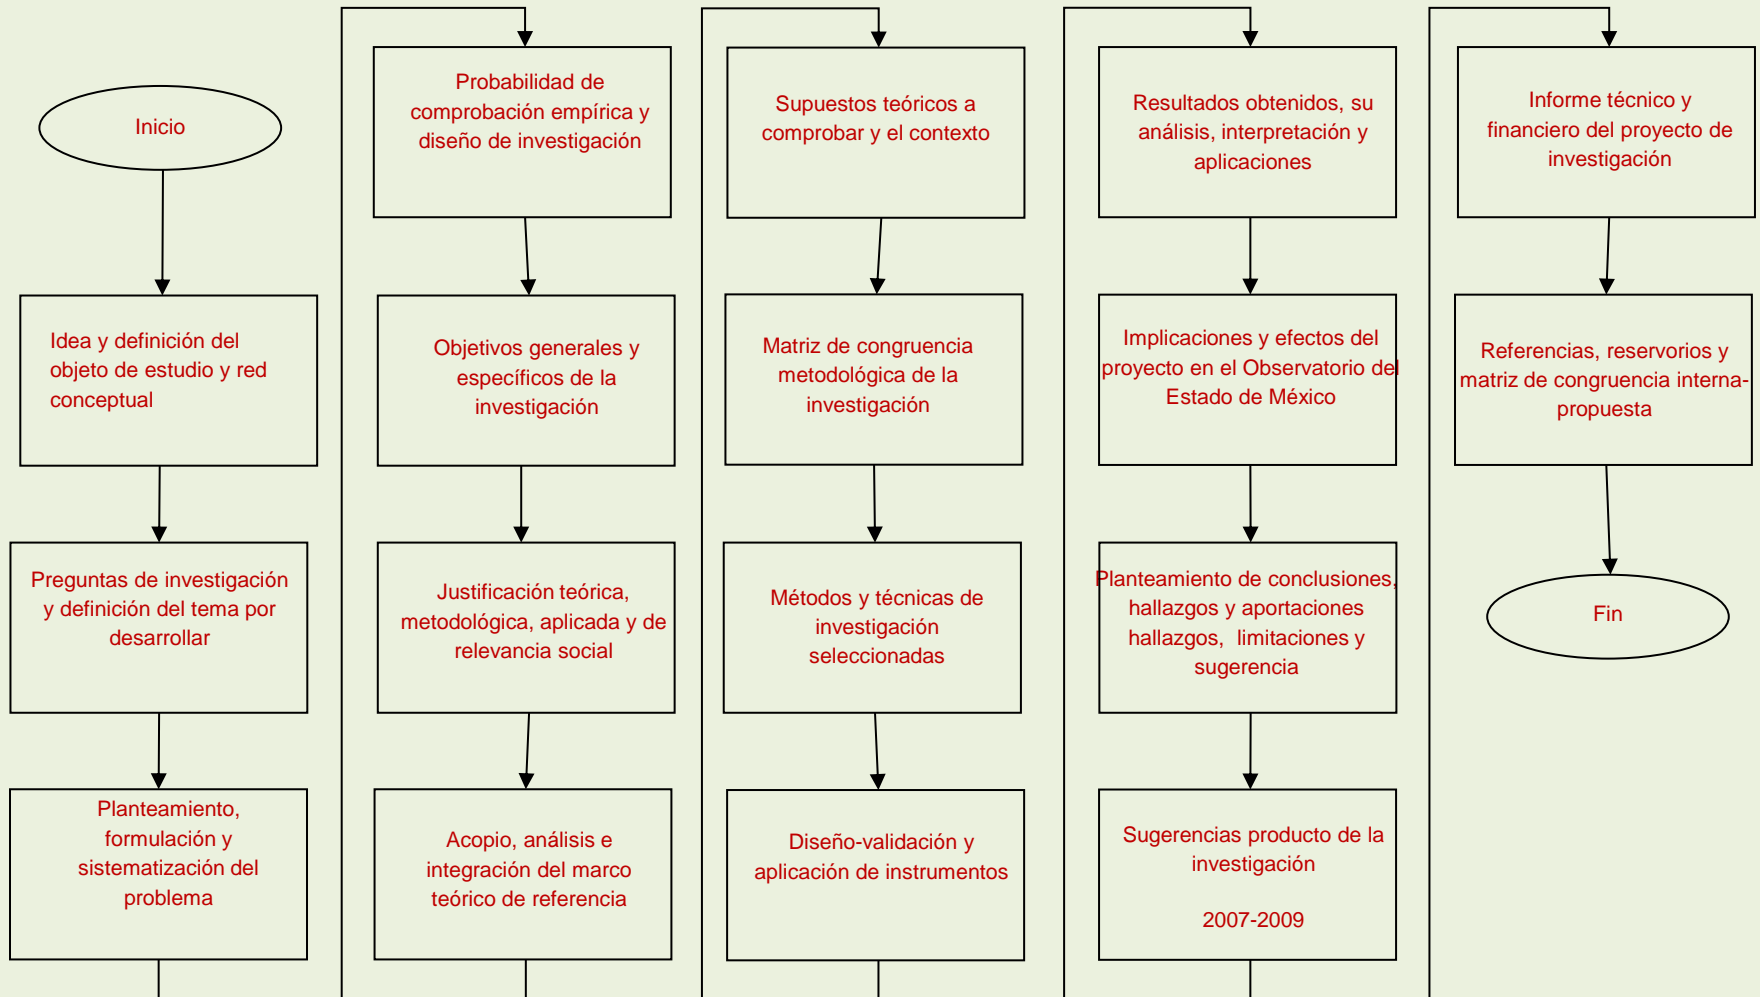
Inicio

Idea y definición del objeto de estudio y red conceptual

Preguntas de investigación y definición del tema por desarrollar

Planteamiento, formulación y sistematización del problema

Probabilidad de comprobación empírica y diseño de investigación

Objetivos generales y específicos de la investigación

Justificación teórica, metodológica, aplicada y de relevancia social

Acopio, análisis e integración del marco teórico de referencia

Supuestos teóricos a comprobar y el contexto

Matriz de congruencia metodológica de la investigación

Métodos y técnicas de investigación seleccionadas

Diseño-validación y aplicación de instrumentos

Resultados obtenidos, su análisis, interpretación y aplicaciones

Implicaciones y efectos del proyecto en el Observatorio del Estado de México

Planteamiento de conclusiones, hallazgos y aportaciones hallazgos, limitaciones y sugerencia

Sugerencias producto de la investigación

2007-2009

Informe técnico y financiero del proyecto de investigación

Referencias, reservorios y matriz de congruencia interna-propuesta

Fin